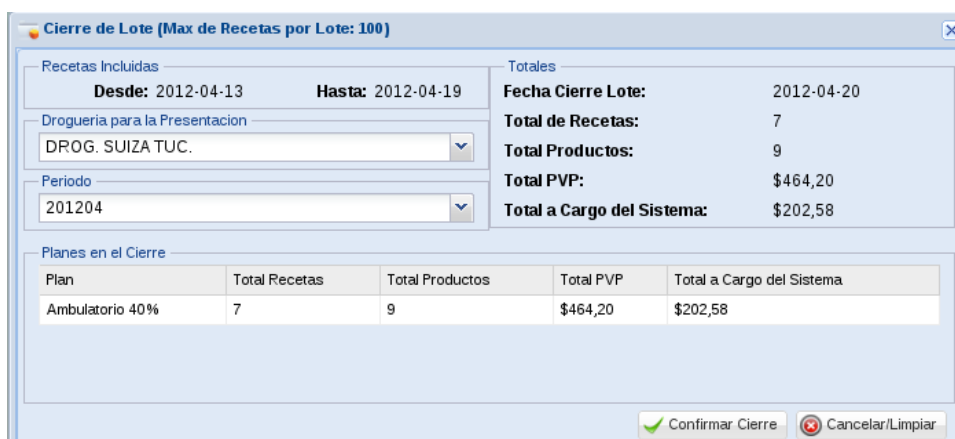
Cierre de Lote (Max de Recetas por Lote: 100)

Recetas Incluidas

Desde: 2012-04-13 Hasta: 2012-04-19

Drogueria para la Presentacion

DROG. SUIZA TUC.

Periodo

201204

Totales

Fecha Cierre Lote: 2012-04-20

Total de Recetas: 7

Total Productos: 9

Total PVP: $464,20

Total a Cargo del Sistema: $202,58

Planes en el Cierre

| Plan | Total Recetas | Total Productos | Total PVP | Total a Cargo del Sistema |
|---|---|---|---|---|
| Ambulatorio 40% | 7 | 9 | $464,20 | $202,58 |

Confirmar Cierre Cancelar/Limpiar